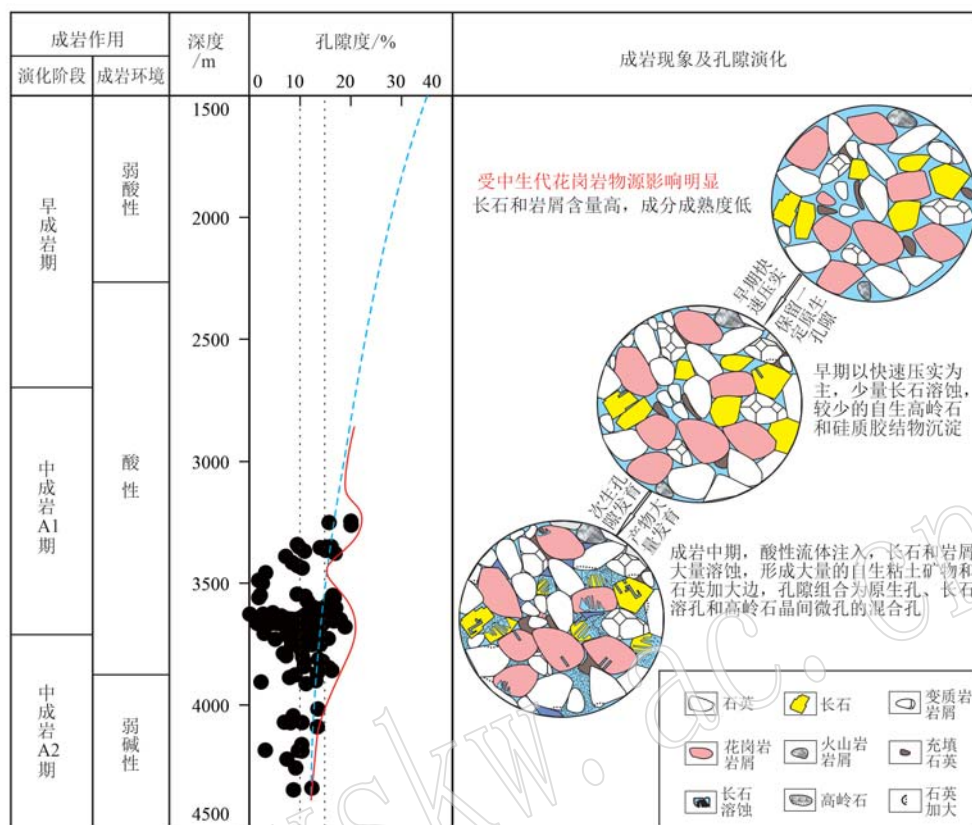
| 成岩作用 | | 深度/m | 孔隙度/% | 成岩现象及孔隙演化 |
|---|---|---|---|---|
| 演化阶段 | 成岩环境 | | 0 10 20 30 40 | |
| 早成岩期 | 弱酸性 | 1500 2000 2500 | | |
| 中成岩A1期 | 酸性 | 3000 3500 | | |
| 中成岩A2期 | 弱碱性 | 4000 4500 | | |

受中生代花岗岩物源影响明显
长石和岩屑含量高，成分成熟度低

早期快速压实

保留一定原生孔隙

早期以快速压实为主，少量长石溶蚀，较少的自生高岭石和硅质胶结物沉淀

次生孔隙发育

产物大量发育

成岩中期，酸性流体注入，长石和岩屑大量溶蚀，形成大量的自生粘土矿物和石英加大边，孔隙组合为原生孔、长石溶孔和高岭石晶间微孔的混合孔

石英 长石 变质岩岩屑
花岗岩岩屑 火山岩岩屑 充填石英
长石溶蚀 高岭石 石英加大